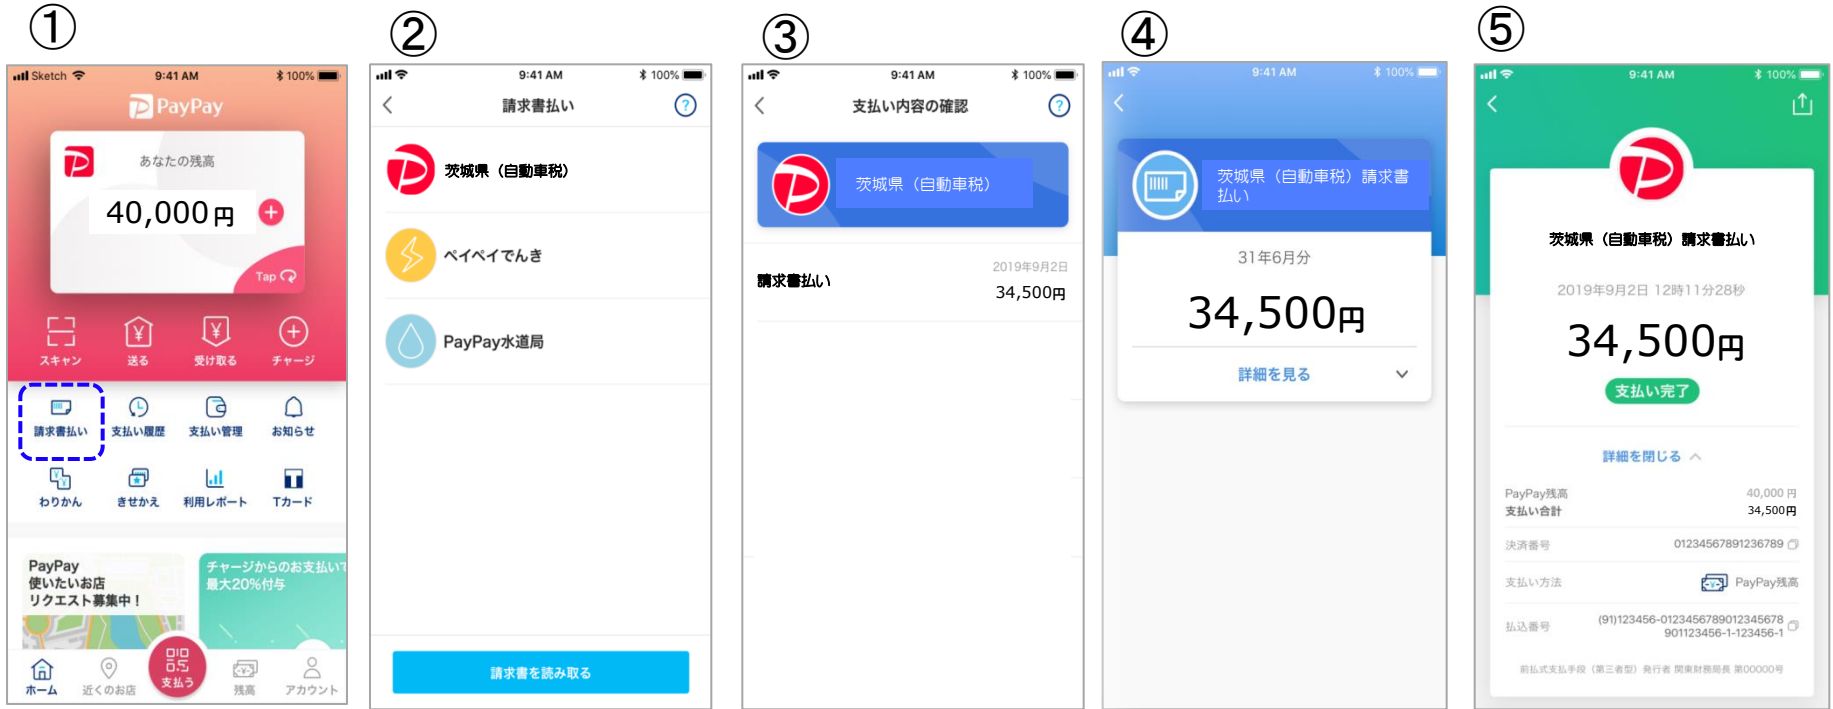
①

Sketch 9:41 AM 100%

PayPay

あなたの残高

40,000円

Tap

スキャン 送る 受け取る チャージ

請求書払い 支払い履歴 支払い管理 お知らせ

わりかん きせかえ 利用レポート Tカード

PayPay 使いたいお店 リクエスト募集中！

チャージからのお支払いで 最大20%付与

ホーム 近くのお店 支払う 残高 アカウント

②

9:41 AM 100%

請求書払い

茨城県（自動車税）

ペイペイでんき

PayPay水道局

請求書を読み取る

③

9:41 AM 100%

支払い内容の確認

茨城県（自動車税）

請求書払い 2019年9月2日 34,500円

④

9:41 AM 100%

茨城県（自動車税）請求書払い

31年6月分

34,500円

詳細を見る

⑤

9:41 AM 100%

茨城県（自動車税）請求書払い

2019年9月2日 12時11分28秒

34,500円

支払い完了

詳細を閉じる

PayPay残高 40,000 円

支払い合計 34,500円

決済番号 01234567891236789

支払い方法 PayPay残高

払込番号 (91)123456-01234567890123456789 01123456-1-123456-1

前払式支払手段（第三者型）発行者 関東財務局長 第00000号